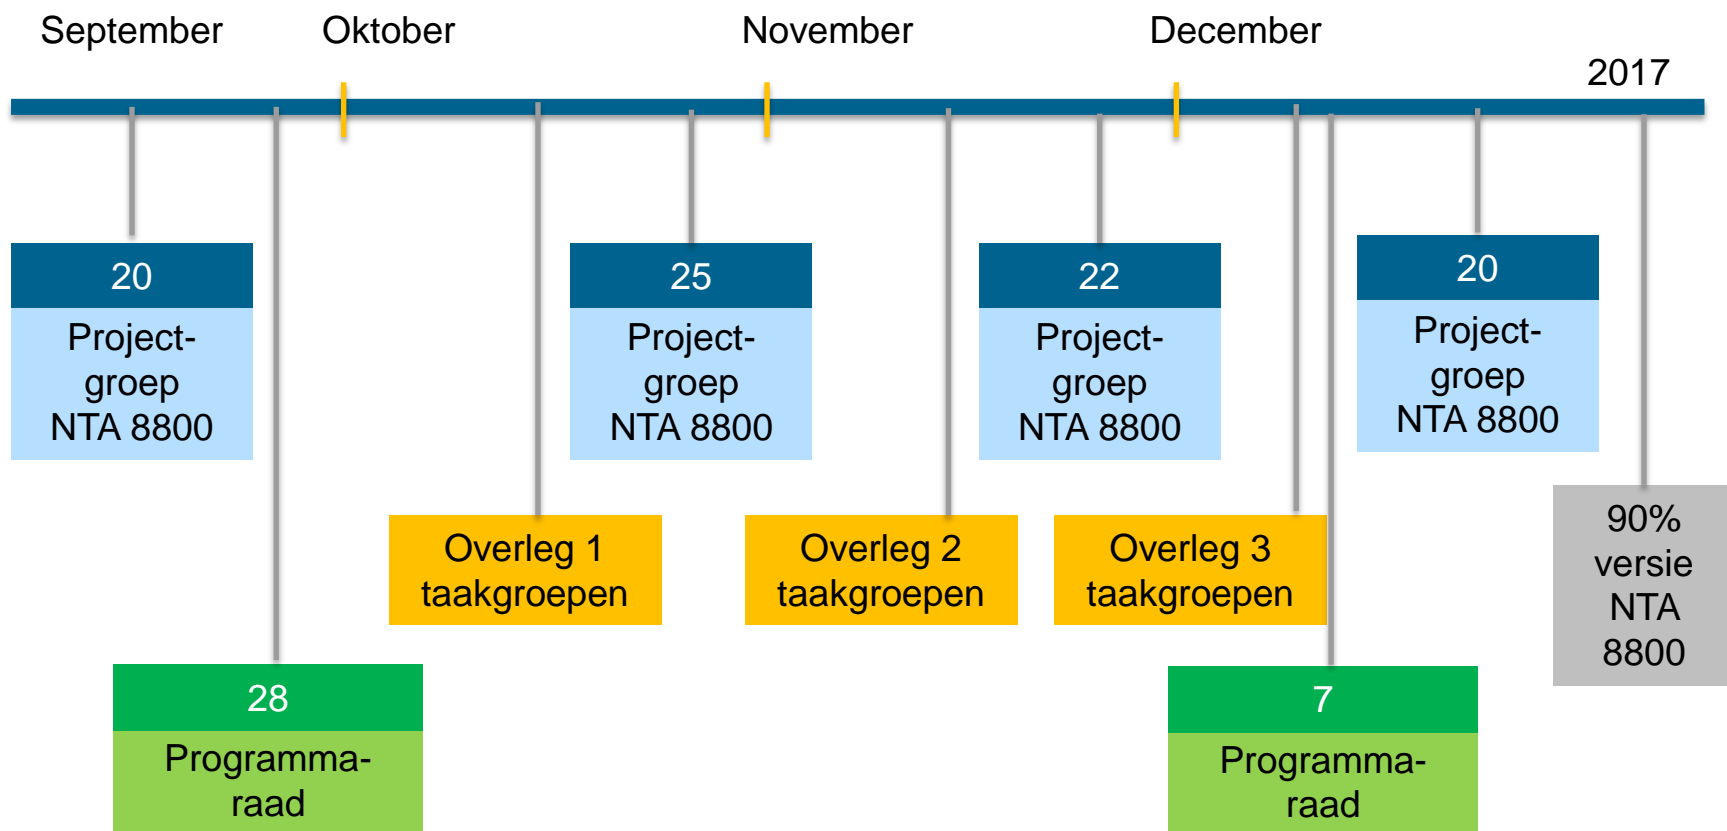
September Oktober November December 2017

20
Projectgroep NTA 8800

25
Projectgroep NTA 8800

22
Projectgroep NTA 8800

20
Projectgroep NTA 8800

Overleg 1 taakgroepen

Overleg 2 taakgroepen

Overleg 3 taakgroepen

90% versie NTA 8800

28
Programmaraad

7
Programmaraad